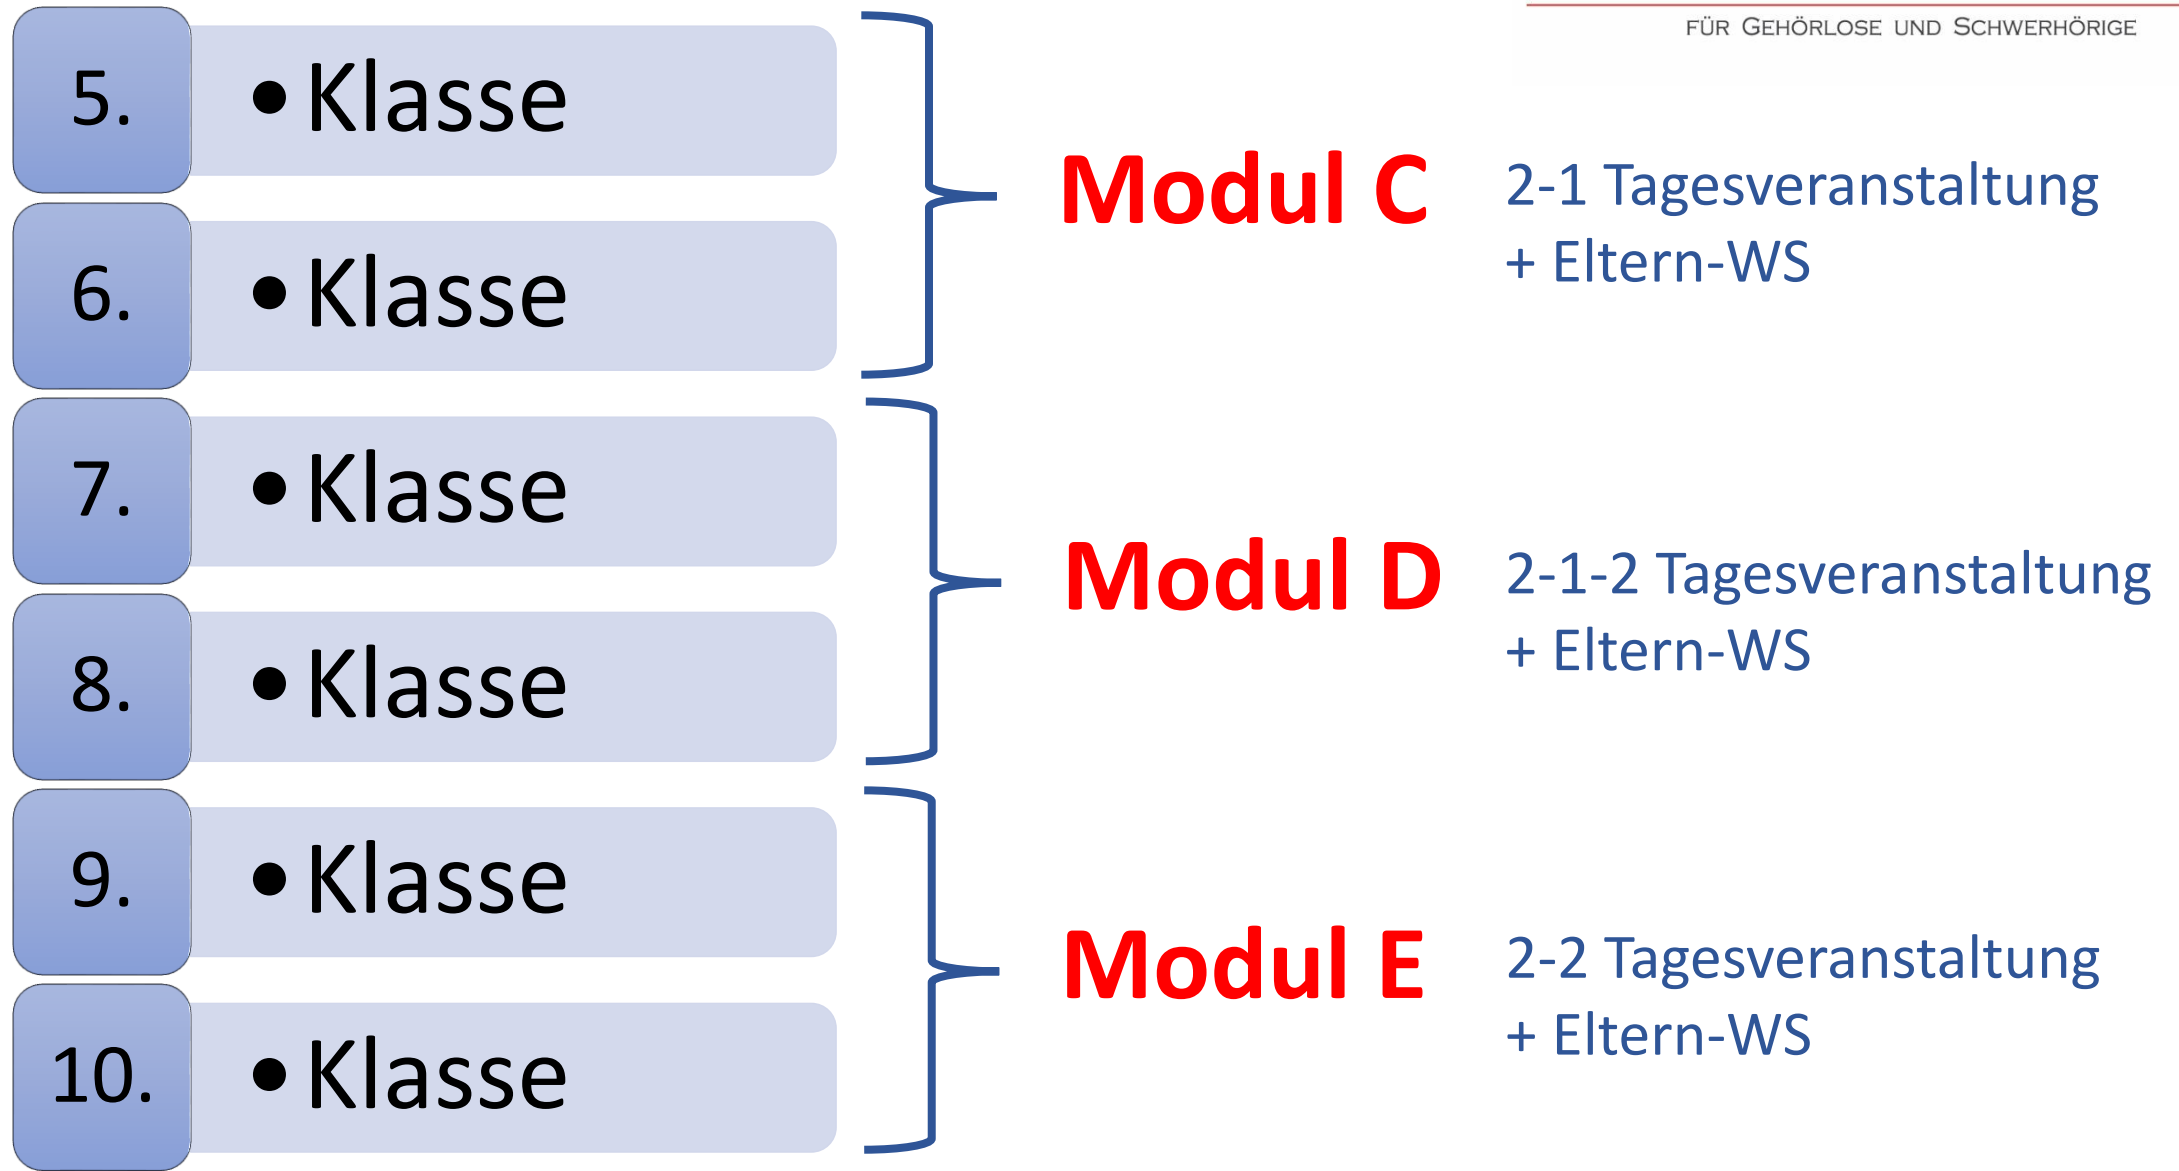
FÜR GEHÖRLOSE UND SCHWERHÖRIGE

5.
• Klasse

6.
• Klasse

Modul C
2-1 Tagesveranstaltung
+ Eltern-WS

7.
• Klasse

8.
• Klasse

Modul D
2-1-2 Tagesveranstaltung
+ Eltern-WS

9.
• Klasse

10.
• Klasse

Modul E
2-2 Tagesveranstaltung
+ Eltern-WS